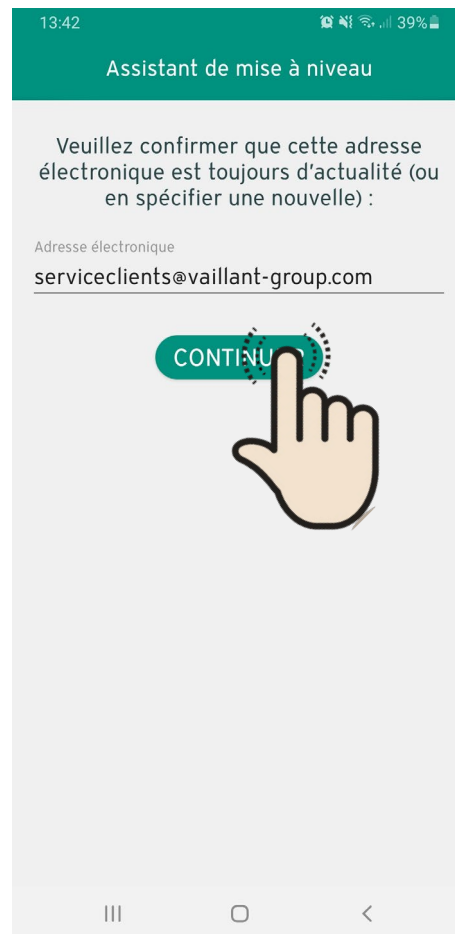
13:42 39%

Assistant de mise à niveau

Veuillez confirmer que cette adresse électronique est toujours d'actualité (ou en spécifier une nouvelle) :

Adresse électronique
serviceclients@vaillant-group.com

CONTIN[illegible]